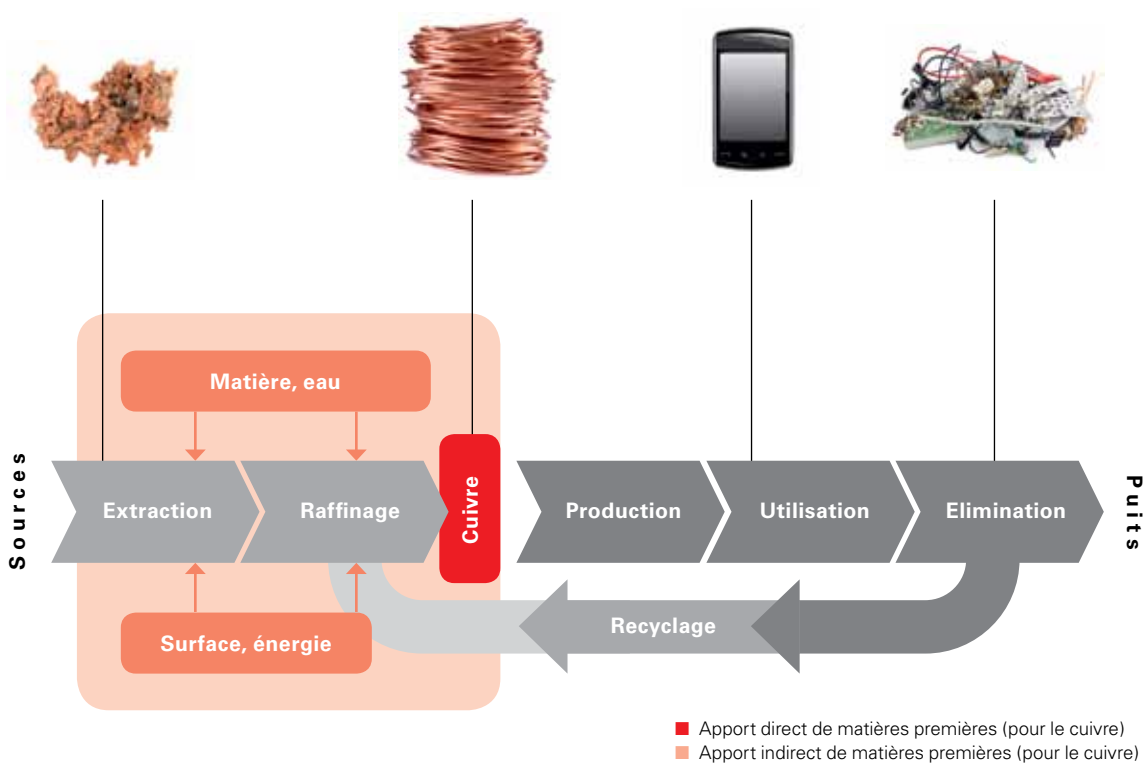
Matière, eau

Sources

Extraction

Raffinage

Cuivre

Production

Utilisation

Elimination

Puits

Recyclage

Surface, énergie

Apport direct de matières premières (pour le cuivre)
Apport indirect de matières premières (pour le cuivre)